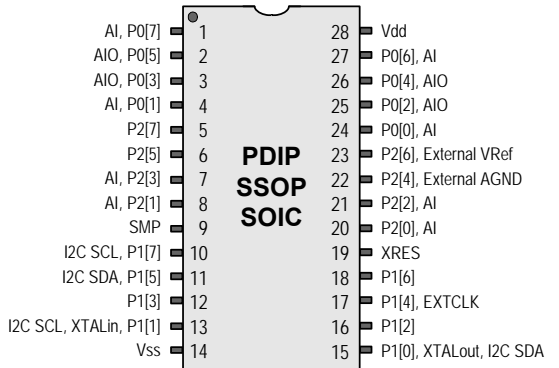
AI, P0[7] 1
AIO, P0[5] 2
AIO, P0[3] 3
AI, P0[1] 4
P2[7] 5
P2[5] 6
AI, P2[3] 7
AI, P2[1] 8
SMP 9
I2C SCL, P1[7] 10
I2C SDA, P1[5] 11
P1[3] 12
I2C SCL, XTALin, P1[1] 13
Vss 14

PDIP
SSOP
SOIC

28 Vdd
27 P0[6], AI
26 P0[4], AIO
25 P0[2], AIO
24 P0[0], AI
23 P2[6], External VRef
22 P2[4], External AGND
21 P2[2], AI
20 P2[0], AI
19 XRES
18 P1[6]
17 P1[4], EXTCLK
16 P1[2]
15 P1[0], XTALout, I2C SDA